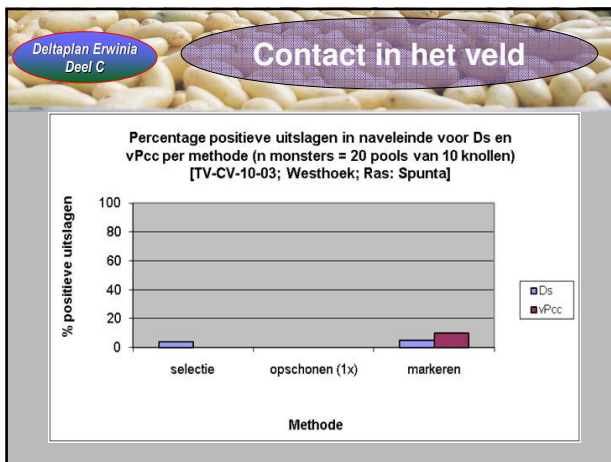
Deltaplan Erwinia
Deel C

Contact in het veld

Percentage positieve uitslagen in naveleinde voor Ds en vPcc per methode (n monsters = 20 pools van 10 knollen) [TV-CV-10-03; Westhoek; Ras: Spunta]

% positieve uitslagen

100
80
60
40
20
0

selectie
opschonen (1x)
markeren

Methode

Ds
vPcc